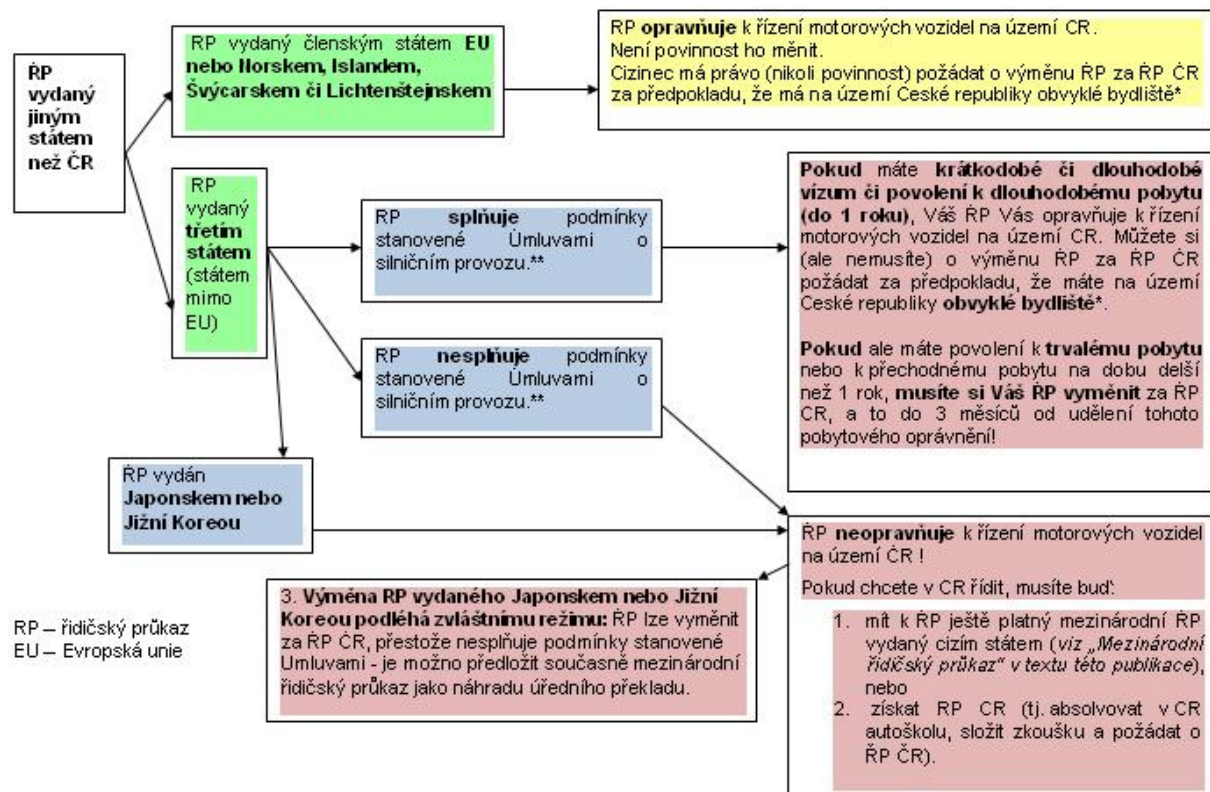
ŘP vydaný jiným státem než ČR

RP vydaný členským státem EU nebo Norskem, Islandem, Švýcarskem či Lichtenštejnskem

RP opravňuje k řízení motorových vozidel na území CR.
Není povinnost ho měnit.
Cizinec má právo (nikoli povinnost) požádat o výměnu ŘP za ŘP ČR za předpokladu, že má na území České republiky obvyklé bydliště*

RP vydaný třetím státem (státem mimo EU)

RP splňuje podmínky stanovené Úmluvami o silničním provozu.**

Pokud máte krátkodobé či dlouhodobé vízum či povolení k dlouhodobému pobytu (do 1 roku), Váš ŘP Vás opravňuje k řízení motorových vozidel na území CR. Můžete si (ale nemusíte) o výměnu ŘP za ŘP ČR požádat za předpokladu, že máte na území České republiky obvyklé bydliště*.

Pokud ale máte povolení k trvalému pobytu nebo k přechodnému pobytu na dobu delší než 1 rok, musíte si Váš ŘP vyměnit za ŘP CR, a to do 3 měsíců od udělení tohoto pobytového oprávnění!

RP nesplňuje podmínky stanovené Úmluvami o silničním provozu.**

ŘP vydán Japonskem nebo Jižní Koreou

ŘP neopravňuje k řízení motorových vozidel na území ČR !

Pokud chcete v CR řídit, musíte buď:

1. mít k ŘP ještě platný mezinárodní ŘP vydaný cizím státem (viz „Mezinárodní řidičský průkaz" v textu této publikace), nebo
2. získat RP CR (tj. absolvovat v CR autoškolu, složit zkoušku a požádat o ŘP ČR).

3. Výměna RP vydaného Japonskem nebo Jižní Koreou podléhá zvláštnímu režimu: ŘP lze vyměnit za ŘP ČR, přestože nesplňuje podmínky stanovené Úmluvami - je možno předložit současně mezinárodní řidičský průkaz jako náhradu úředního překladu.

RP – řidičský průkaz
EU – Evropská unie